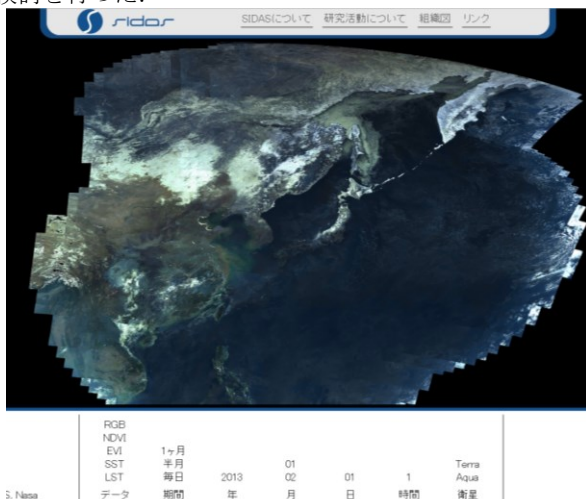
検討を行った.

sidas

SIDASについて　研究活動について　組織図　リンク

| | | | | | | |
|---|---|---|---|---|---|---|
| RGB | | | | | | |
| NDVI | | | | | | |
| EVI | 1ヶ月 | | | | | |
| SST | 半月 | | 01 | | | Terra |
| LST | 毎日 | 2013 | 02 | 01 | 1 | Aqua |
| データ | 期間 | 年 | 月 | 日 | 時間 | 衛星 |

S. Nasa